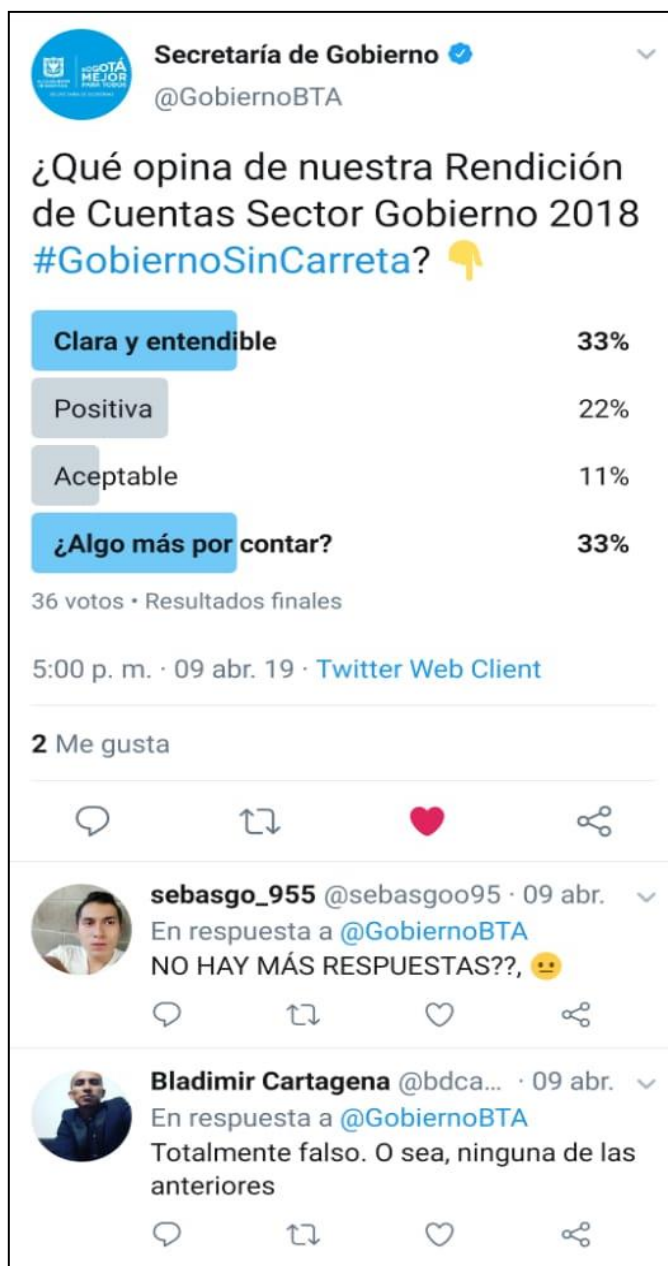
BOGOTÁ MEJOR PARA TODOS

Secretaría de Gobierno
@GobiernoBTA

¿Qué opina de nuestra Rendición de Cuentas Sector Gobierno 2018 #GobiernoSinCarreta? 👇

Clara y entendible 33%
Positiva 22%
Aceptable 11%
¿Algo más por contar? 33%

36 votos · Resultados finales

5:00 p. m. · 09 abr. 19 · Twitter Web Client

2 Me gusta

sebasgo_955 @sebasgoo95 · 09 abr.
En respuesta a @GobiernoBTA
NO HAY MÁS RESPUESTAS??, 😐

Bladimir Cartagena @bdca... · 09 abr.
En respuesta a @GobiernoBTA
Totalmente falso. O sea, ninguna de las anteriores